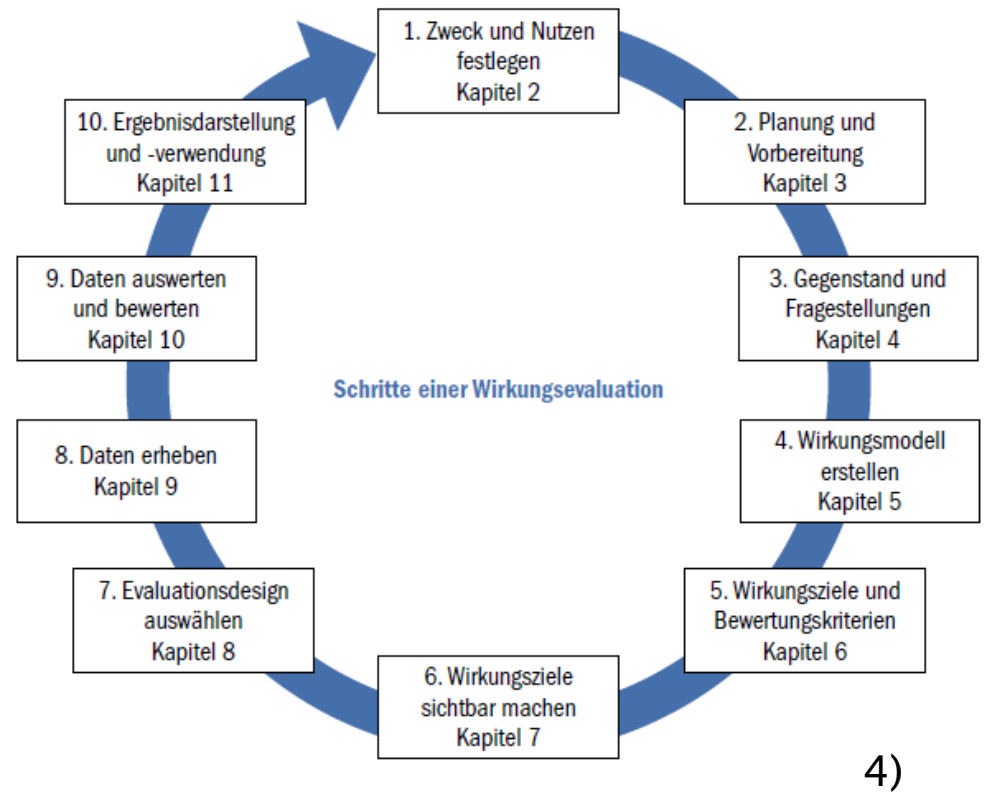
1. Zweck und Nutzen festlegen
Kapitel 2

2. Planung und Vorbereitung
Kapitel 3

3. Gegenstand und Fragestellungen
Kapitel 4

4. Wirkungsmodell erstellen
Kapitel 5

5. Wirkungsziele und Bewertungskriterien
Kapitel 6

6. Wirkungsziele sichtbar machen
Kapitel 7

7. Evaluationsdesign auswählen
Kapitel 8

8. Daten erheben
Kapitel 9

9. Daten auswerten und bewerten
Kapitel 10

10. Ergebnisdarstellung und -verwendung
Kapitel 11

Schritte einer Wirkungsevaluation

4)